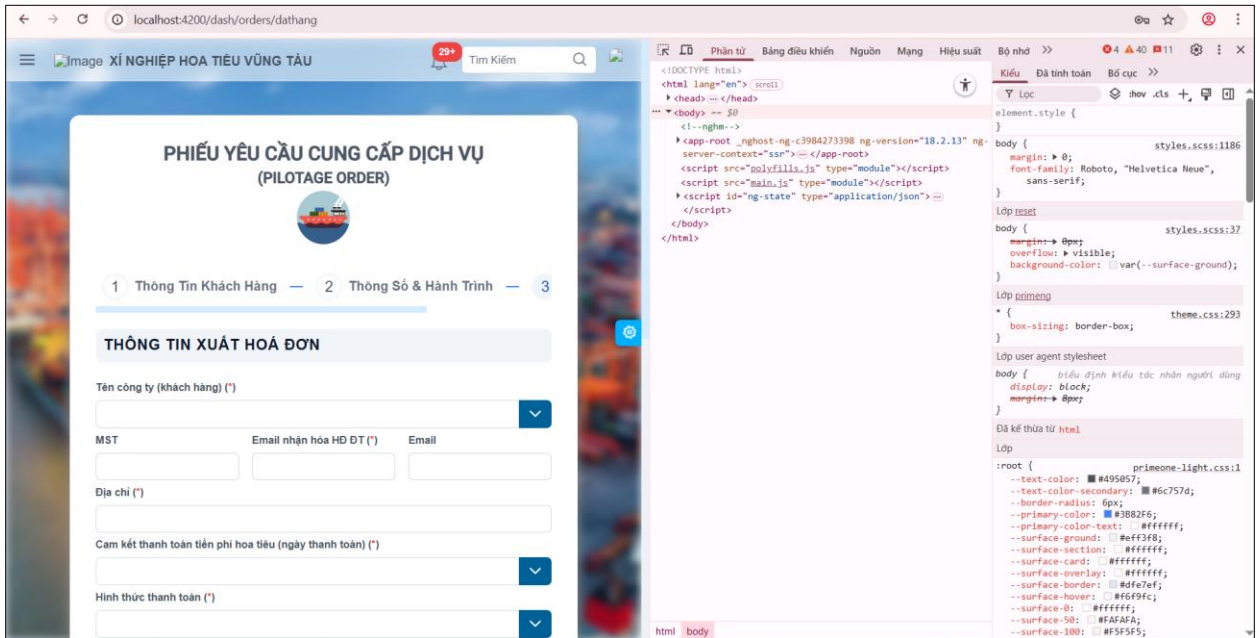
localhost:4200/dash/orders/dathang

Image XÍ NGHIỆP HOA TIÊU VŨNG TÀU 29+ Tìm Kiếm

PHIẾU YÊU CẦU CUNG CẤP DỊCH VỤ
(PILOTAGE ORDER)

1 Thông Tin Khách Hàng — 2 Thông Số & Hành Trình — 3

THÔNG TIN XUẤT HOÁ ĐƠN

Tên công ty (khách hàng) (*)

MST

Email nhận hóa HĐ ĐT (*)

Email

Địa chỉ (*)

Cam kết thanh toán tiền phí hoa tiêu (ngày thanh toán) (*)

Hình thức thanh toán (*)

Phần tử Bảng điều khiển Nguồn Mạng Hiệu suất Bộ nhớ >> 4 40 11

<!DOCTYPE html>
<html lang="en"> scroll
<head> ··· </head>
··· <body> == $0
<!--nghm-->
<app-root _nghost-ng-c3984273398 ng-version="18.2.13" ng-server-context="ssr"> ··· </app-root>
<script src="polyfills.js" type="module"></script>
<script src="main.js" type="module"></script>
<script id="ng-state" type="application/json"> ···
</script>
</body>
</html>

html body

Kiểu Đã tính toán Bố cục >>
Lọc :hov .cls

element.style {
}
body { styles.scss:1186
margin: 0;
font-family: Roboto, "Helvetica Neue", sans-serif;
}
Lớp reset
body { styles.scss:37
margin: 0px;
overflow: visible;
background-color: var(--surface-ground);
}
Lớp primeng
* { theme.css:293
box-sizing: border-box;
}
Lớp user agent stylesheet
body { biểu định kiểu tác nhân người dùng
display: block;
margin: 8px;
}
Đã kế thừa từ html
Lớp
:root { primeone-light.css:1
--text-color: #495057;
--text-color-secondary: #6c757d;
--border-radius: 6px;
--primary-color: #3B82F6;
--primary-color-text: #ffffff;
--surface-ground: #eff3f8;
--surface-section: #ffffff;
--surface-card: #ffffff;
--surface-overlay: #ffffff;
--surface-border: #dfe7ef;
--surface-hover: #f6f9fc;
--surface-0: #ffffff;
--surface-50: #FAFAFA;
--surface-100: #F5F5F5;